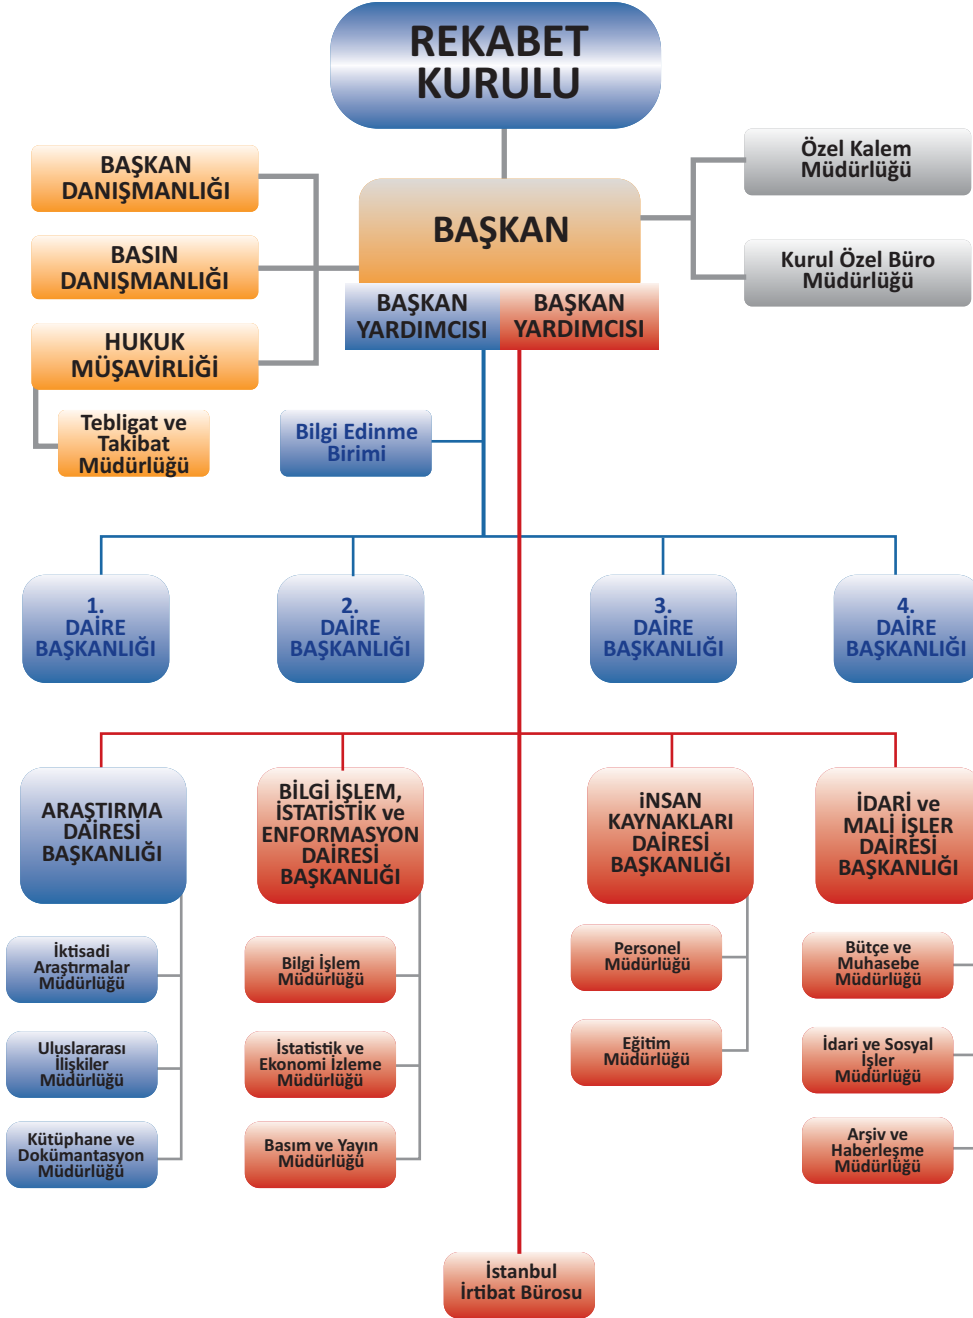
REKABET KURULU

BAŞKAN DANIŞMANLIĞI

BASIN DANIŞMANLIĞI

HUKUK MÜŞAVİRLİĞİ

Tebligat ve Takibat Müdürlüğü

BAŞKAN

Özel Kalem Müdürlüğü

Kurul Özel Büro Müdürlüğü

BAŞKAN YARDIMCISI

BAŞKAN YARDIMCISI

Bilgi Edinme Birimi

1. DAİRE BAŞKANLIĞI

2. DAİRE BAŞKANLIĞI

3. DAİRE BAŞKANLIĞI

4. DAİRE BAŞKANLIĞI

ARAŞTIRMA DAİRESİ BAŞKANLIĞI

İktisadi Araştırmalar Müdürlüğü

Uluslararası İlişkiler Müdürlüğü

Kütüphane ve Dokümantasyon Müdürlüğü

BİLGİ İŞLEM, İSTATİSTİK ve ENFORMASYON DAİRESİ BAŞKANLIĞI

Bilgi İşlem Müdürlüğü

İstatistik ve Ekonomi İzleme Müdürlüğü

Basım ve Yayın Müdürlüğü

İNSAN KAYNAKLARI DAİRESİ BAŞKANLIĞI

Personel Müdürlüğü

Eğitim Müdürlüğü

İDARİ ve MALİ İŞLER DAİRESİ BAŞKANLIĞI

Bütçe ve Muhasebe Müdürlüğü

İdari ve Sosyal İşler Müdürlüğü

Arşiv ve Haberleşme Müdürlüğü

İstanbul İrtibat Bürosu